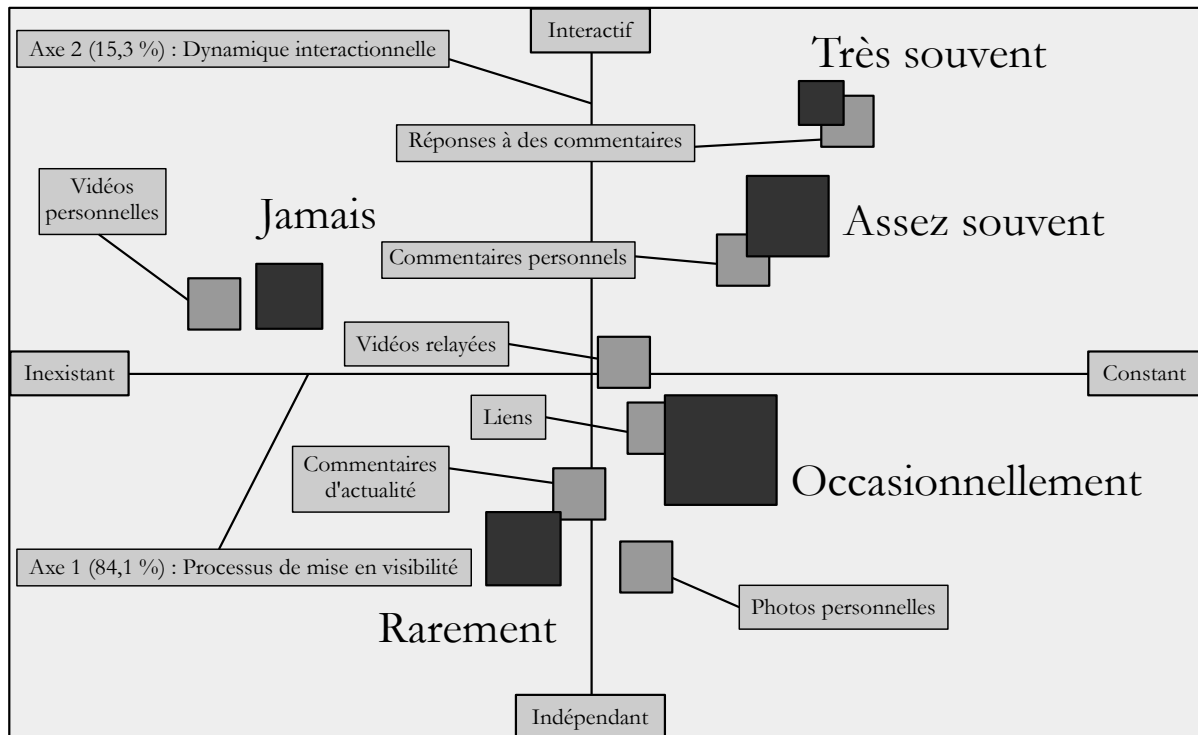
Interactif

Axe 2 (15,3 %) : Dynamique interactionnelle

Très souvent

Réponses à des commentaires

Vidéos personnelles

Jamais

Assez souvent

Commentaires personnels

Vidéos relayées

Inexistant

Constant

Liens

Commentaires d'actualité

Occasionnellement

Axe 1 (84,1 %) : Processus de mise en visibilité

Photos personnelles

Rarement

Indépendant